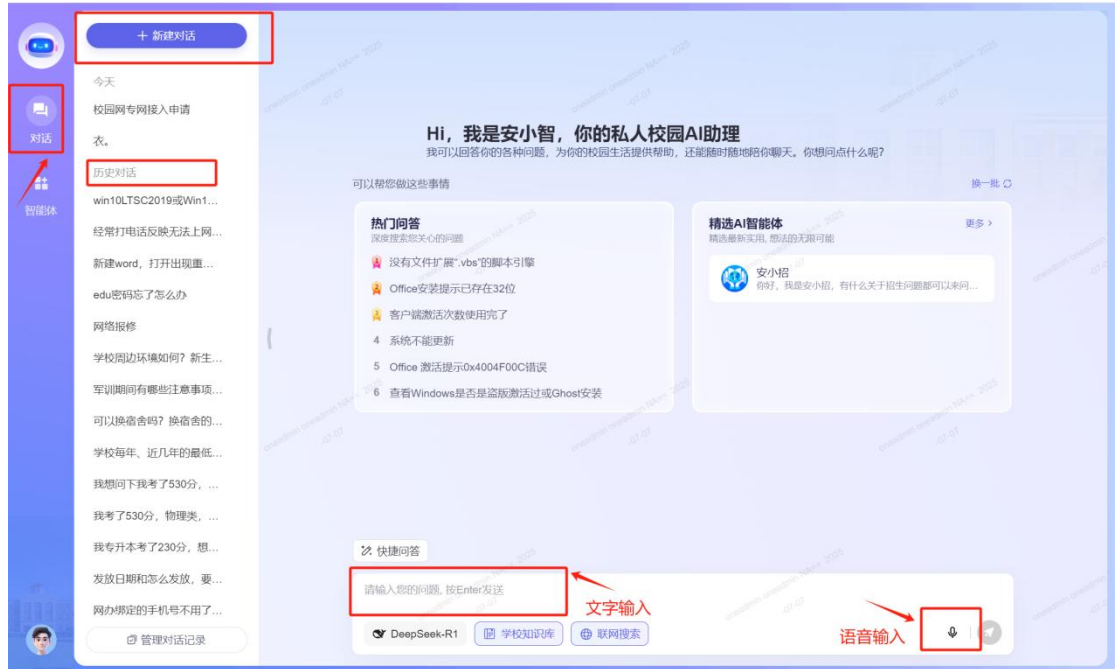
对话

智能体

+ 新建对话

今天

校园网专网接入申请

衣。

历史对话

win10LTSC2019或Win1...

经常打电话反映无法上网...

新建word，打开出现重...

edu密码忘了怎么办

网络报修

学校周边环境如何？新生...

军训期间有哪些注意事项...

可以换宿舍吗？换宿舍的...

学校每年、近几年的最低...

我想问下我考了530分，...

我考了530分，物理类，...

我专升本考了230分，想...

发放日期和怎么发放，要...

网办绑定的手机号不用了...

管理对话记录

Hi，我是安小智，你的私人校园AI助理

我可以回答你的各种问题，为你的校园生活提供帮助，还能随时随地陪你聊天。你想问点什么呢？

可以帮你做这些事情

换一批

热门问答

深度搜索您关心的问题

1 没有文件扩展".vbs"的脚本引擎

2 Office安装提示已存在32位

3 客户端激活次数使用完了

4 系统不能更新

5 Office 激活提示0x4004F00C错误

6 查看Windows是否是盗版激活过或Ghost安装

精选AI智能体

更多 >

精选最新实用，想法的无限可能

安小招

你好，我是安小招，有什么关于招生问题都可以来问...

快捷问答

请输入您的问题, 按Enter发送

文字输入

DeepSeek-R1

学校知识库

联网搜索

语音输入